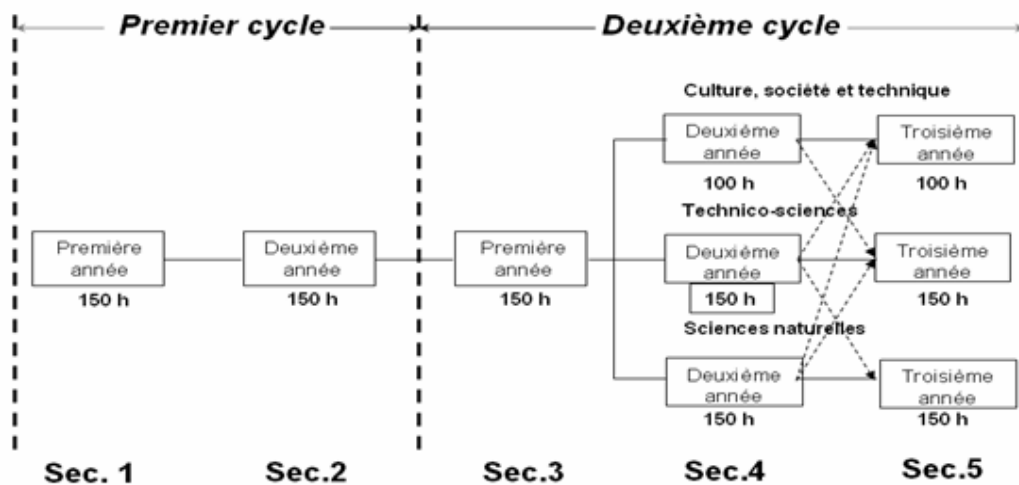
Premier cycle

Deuxième cycle

Première année
150 h

Deuxième année
150 h

Première année
150 h

Culture, société et technique

Deuxième année
100 h

Troisième année
100 h

Technico-sciences

Deuxième année
150 h

Troisième année
150 h

Sciences naturelles

Deuxième année
150 h

Troisième année
150 h

Sec. 1

Sec.2

Sec.3

Sec.4

Sec.5